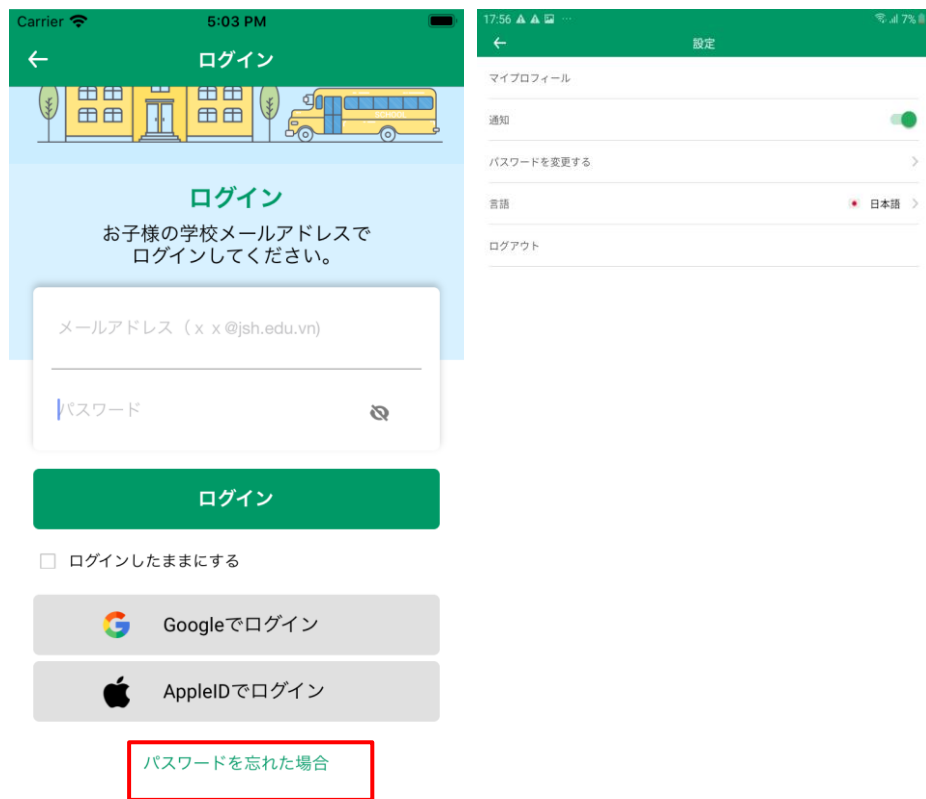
Carrier 5:03 PM

ログイン

SCHOOL

ログイン

お子様の学校メールアドレスで ログインしてください。

メールアドレス（ｘｘ@jsh.edu.vn)

パスワード

ログイン

ログインしたままにする

Googleでログイン

AppleIDでログイン

パスワードを忘れた場合

17:56 7%

設定

マイプロフィール

通知

パスワードを変更する

言語 日本語

ログアウト